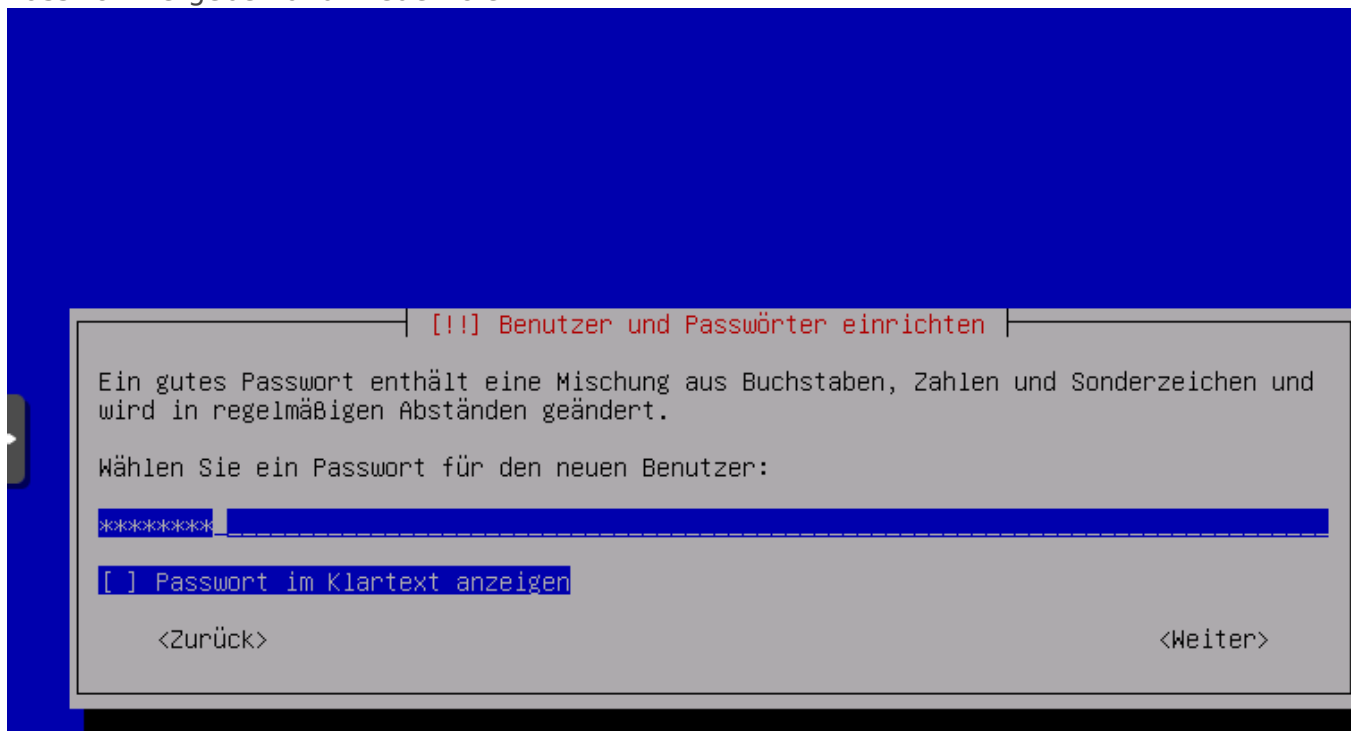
[!!] Benutzer und Passwörter einrichten

Ein gutes Passwort enthält eine Mischung aus Buchstaben, Zahlen und Sonderzeichen und wird in regelmäßigen Abständen geändert.

Wählen Sie ein Passwort für den neuen Benutzer:

********

[ ] Passwort im Klartext anzeigen

<Zurück>

<Weiter>